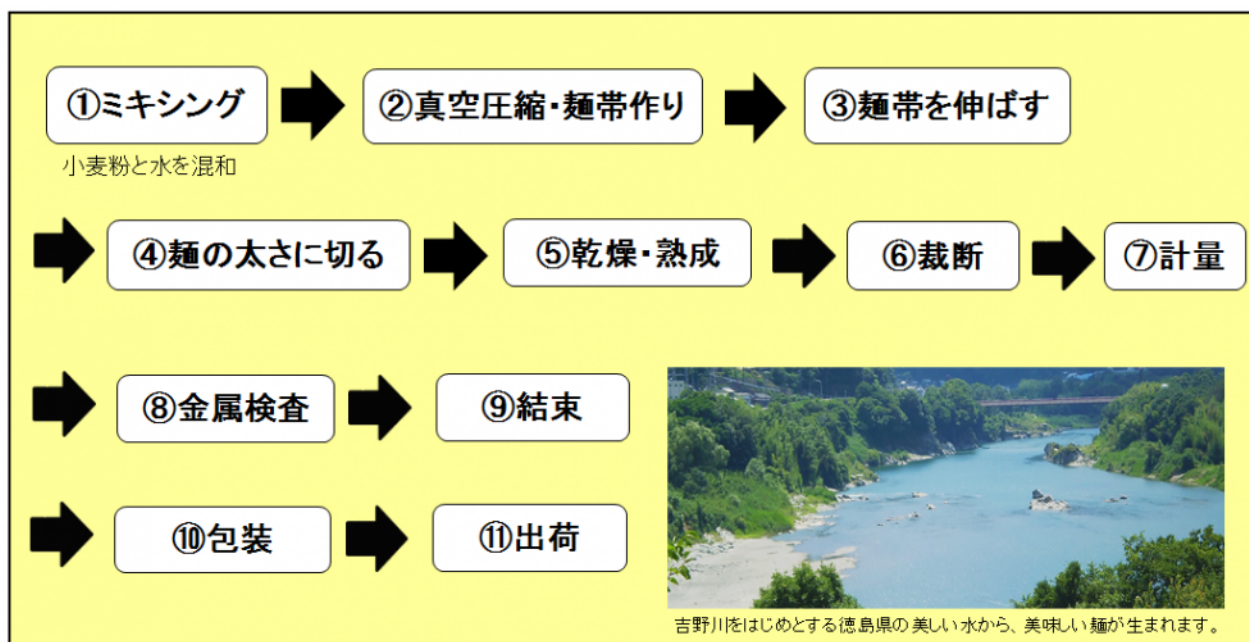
①ミキシング

小麦粉と水を混和

②真空圧縮・麺帯作り

③麺帯を伸ばす

④麺の太さに切る

⑤乾燥・熟成

⑥裁断

⑦計量

⑧金属検査

⑨結束

⑩包装

⑪出荷

吉野川をはじめとする徳島県の美しい水から、美味しい麺が生まれます。